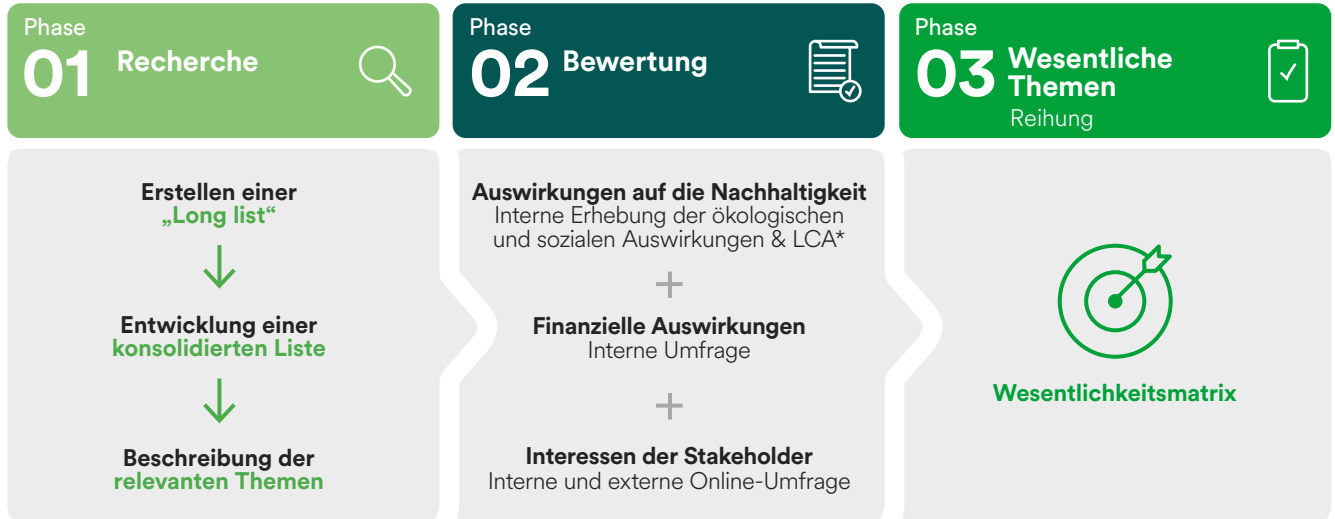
Phase
01 Recherche

Phase
02 Bewertung

Phase
03 Wesentliche Themen
Reihung

Erstellen einer „Long list“

Entwicklung einer konsolidierten Liste

Beschreibung der relevanten Themen

Auswirkungen auf die Nachhaltigkeit
Interne Erhebung der ökologischen und sozialen Auswirkungen & LCA*

+

Finanzielle Auswirkungen
Interne Umfrage

+

Interessen der Stakeholder
Interne und externe Online-Umfrage

Wesentlichkeitsmatrix